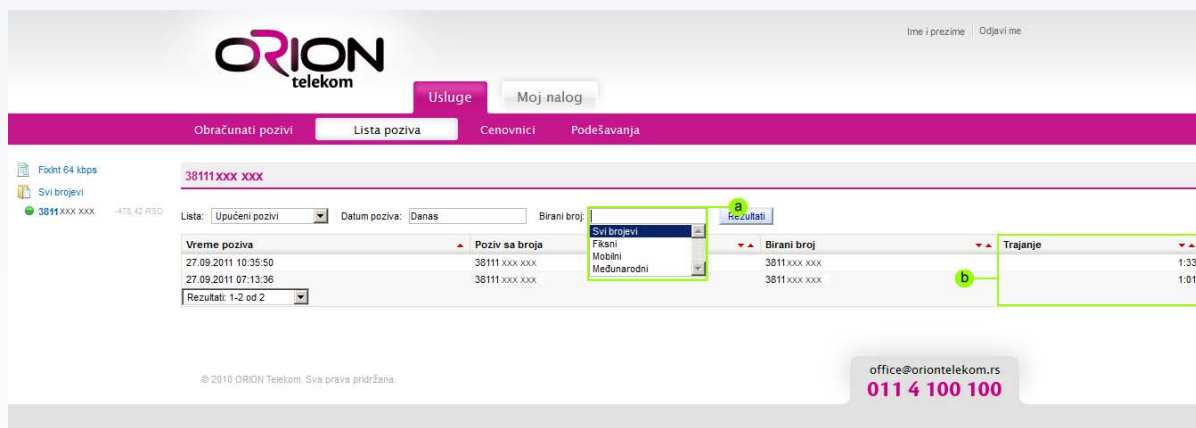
ORION telekom

Ime i prezime | Odjavi me

Usluge | Moj nalog

Obračunati pozivi | Lista poziva | Cenovnici | Podešavanja

FixInt 64 kbps
Svi brojevi
3811 XXX XXX -478,42 RSD

38111 XXX XXX

Lista: Upućeni pozivi | Datum poziva: Danas | Birani broj: | Rezultati

Svi brojevi
Fiksni
Mobilni
Međunarodni

a

b

| Vreme poziva | Poziv sa broja | Birani broj | Trajanje |
|---|---|---|---|
| 27.09.2011 10:35:50 | 38111 XXX XXX | 3811 XXX XXX | 1:33 |
| 27.09.2011 07:13:36 | 38111 XXX XXX | 3811 XXX XXX | 1:01 |

Rezultati: 1-2 od 2

© 2010 ORION Telekom. Sva prava pridržana.

office@oriontelekom.rs
011 4 100 100